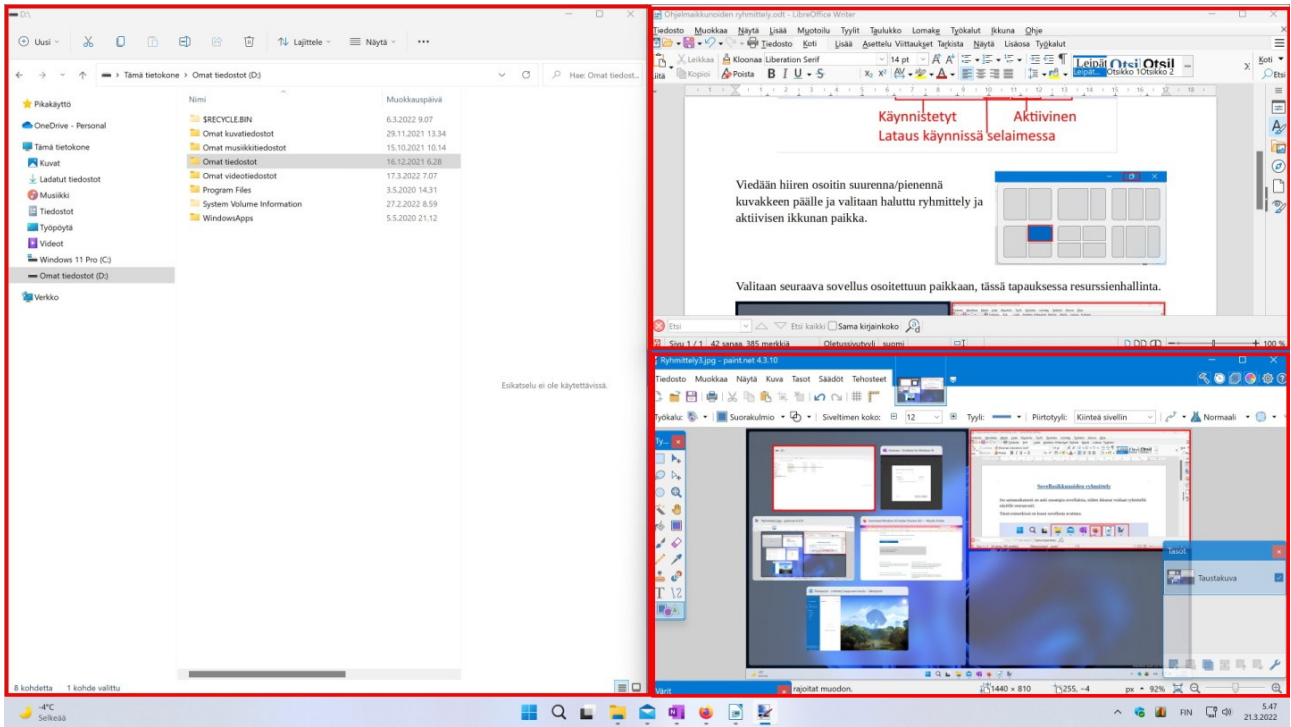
D:\

Uusi | Lajittele | Näytä | ...

Tämä tietokone > Omat tiedostot (D:)

Hae: Omat tiedost...

Pikakäyttö
OneDrive - Personal
Tämä tietokone
Kuvat
Ladatut tiedostot
Musiikki
Tiedostot
Työpöytä
Videot
Windows 11 Pro (C:)
Omat tiedostot (D:)
Verkko

| Nimi | Muokkauspäivä |
|---|---|
| $RECYCLE.BIN | 6.3.2022 9.07 |
| Omat kuvatiedostot | 29.11.2021 13.34 |
| Omat musiikkitiedostot | 15.10.2021 10.14 |
| Omat tiedostot | 16.12.2021 6.28 |
| Omat videotiedostot | 17.3.2022 7.07 |
| Program Files | 3.5.2020 14.31 |
| System Volume Information | 27.2.2022 8.59 |
| WindowsApps | 5.5.2020 21.12 |

Esikatselu ei ole käytettävissä.

8 kohdetta 1 kohde valittu

Ohjelmaikkunoiden ryhmittely.odt - LibreOffice Writer

Tiedosto Muokkaa Näytä Lisää Muotoilu Tyylit Taulukko Lomake Työkalut Ikkuna Ohje
Tiedosto Koti Lisää Asettelu Viittaukset Tarkista Näytä Lisäosa Työkalut
Leikkaa Kloonaa Liberation Serif 14 pt
Kopioi Poista B I U S
Leipät Otsi Otsil Otsikko 1 Otsikko 2
Koti

Käynnistetyt
Aktiivinen
Lataus käynnissä selaimessa

Viedään hiiren osoitin suurenna/pienennä kuvakkeen päälle ja valitaan haluttu ryhmittely ja aktiivisen ikkunan paikka.

Valitaan seuraava sovellus osoitettuun paikkaan, tässä tapauksessa resurssienhallinta.

Etsi | Etsi kaikki | Sama kirjainkoko
Sivu 1 / 1 42 sanaa, 385 merkkiä Oletussivutyyli suomi
100 %

Ryhmittely3.jpg - paint.net 4.3.10
Tiedosto Muokkaa Näytä Kuva Tasot Säädöt Tehosteet
Työkalu: Suorakulmio Siveltimen koko: 12 Tyyli: Piirtotyyli: Kiinteä sivellin Normaali
Työ...
Sovellusikkunoiden ryhmittely
Tasot
Taustakuva
Värit
rajoitat muodon.
1440 × 810 255, -4 px 92%

-4°C
Selkeää
FIN 5.47 21.3.2022